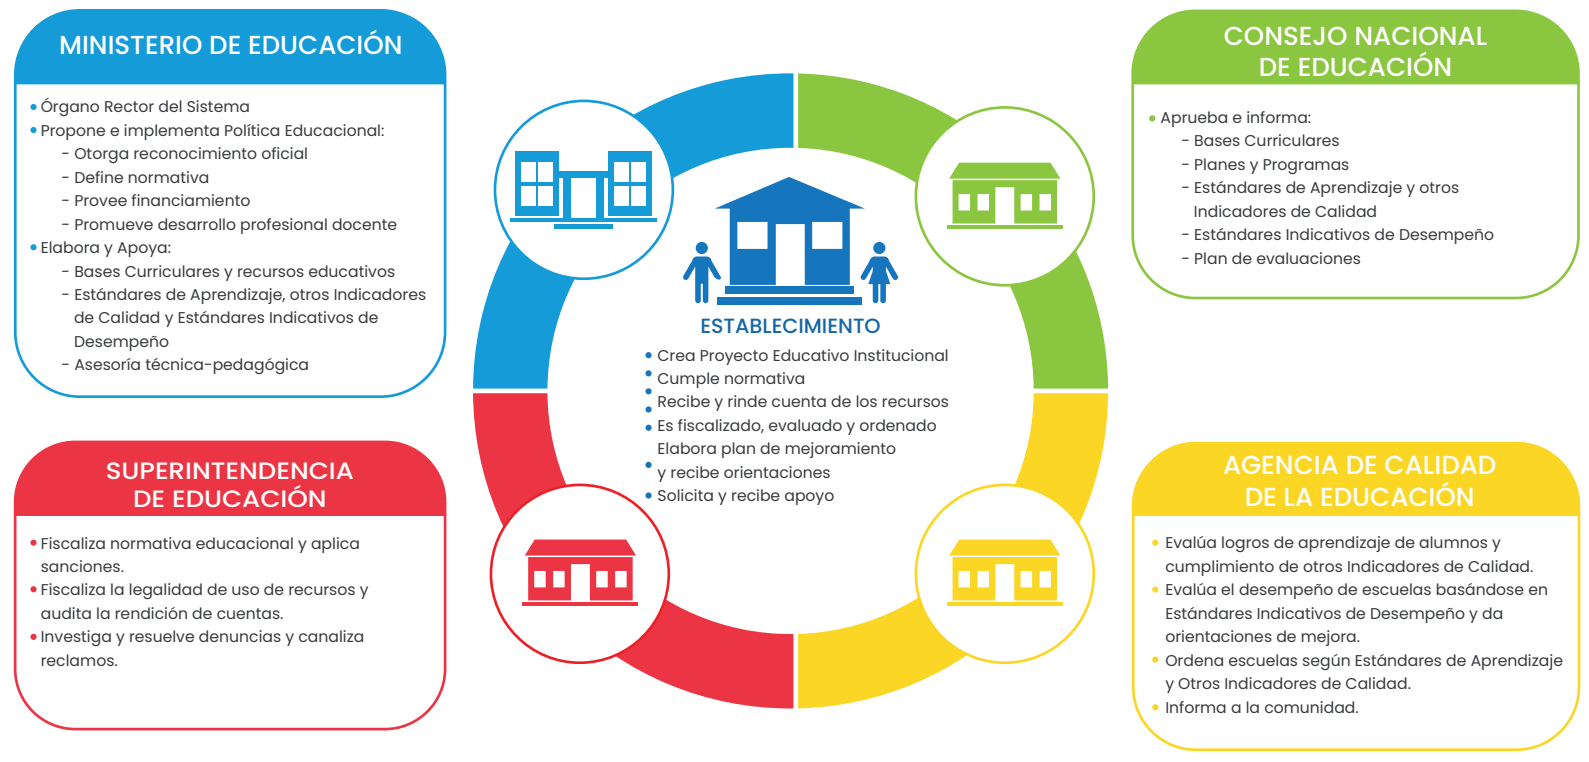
MINISTERIO DE EDUCACIÓN

• Órgano Rector del Sistema
• Propone e implementa Política Educacional:
- Otorga reconocimiento oficial
- Define normativa
- Provee financiamiento
- Promueve desarrollo profesional docente
• Elabora y Apoya:
- Bases Curriculares y recursos educativos
- Estándares de Aprendizaje, otros Indicadores de Calidad y Estándares Indicativos de Desempeño
- Asesoría técnica-pedagógica

CONSEJO NACIONAL DE EDUCACIÓN

• Aprueba e informa:
- Bases Curriculares
- Planes y Programas
- Estándares de Aprendizaje y otros Indicadores de Calidad
- Estándares Indicativos de Desempeño
- Plan de evaluaciones

ESTABLECIMIENTO

• Crea Proyecto Educativo Institucional
• Cumple normativa
• Recibe y rinde cuenta de los recursos
• Es fiscalizado, evaluado y ordenado
• Elabora plan de mejoramiento y recibe orientaciones
• Solicita y recibe apoyo

SUPERINTENDENCIA DE EDUCACIÓN

• Fiscaliza normativa educacional y aplica sanciones.
• Fiscaliza la legalidad de uso de recursos y audita la rendición de cuentas.
• Investiga y resuelve denuncias y canaliza reclamos.

AGENCIA DE CALIDAD DE LA EDUCACIÓN

• Evalúa logros de aprendizaje de alumnos y cumplimiento de otros Indicadores de Calidad.
• Evalúa el desempeño de escuelas basándose en Estándares Indicativos de Desempeño y da orientaciones de mejora.
• Ordena escuelas según Estándares de Aprendizaje y Otros Indicadores de Calidad.
• Informa a la comunidad.